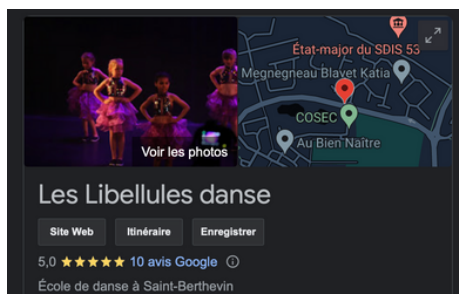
Voir les photos

État-major du SDIS 53
Megnegneau Blavet Katia
COSEC
Au Bien Naître

Les Libellules danse

Site Web
Itinéraire
Enregistrer

5,0 ★★★★★ 10 avis Google ⓘ

École de danse à Saint-Berthevin